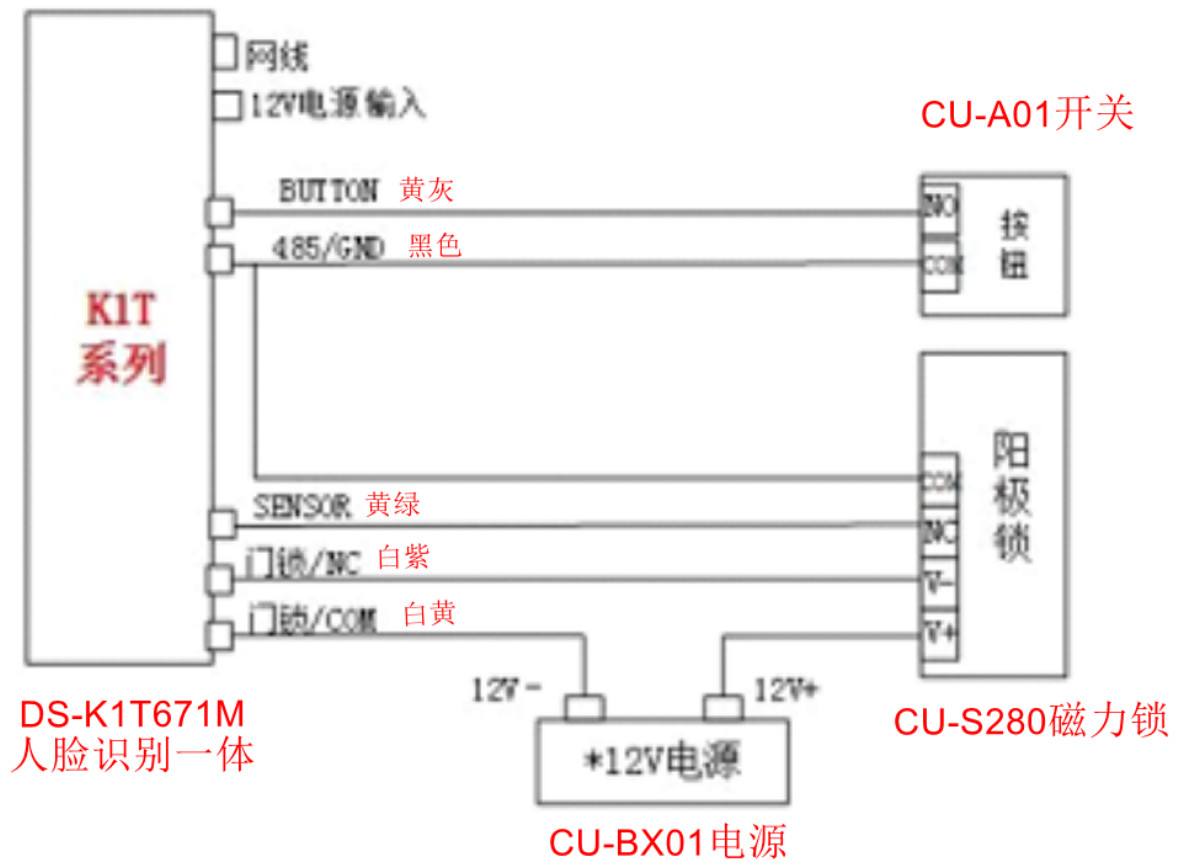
网线
12V电源输入
CU-A01开关
BUTTON 黄灰
NO
按钮
485/GND 黑色
COM
K1T 系列
阳极锁
COM
SENSOR 黄绿
NC
门锁/NC 白紫
V-
门锁/COM 白黄
V+
12V-
12V+
DS-K1T671M 人脸识别一体
*12V电源
CU-S280磁力锁
CU-BX01电源